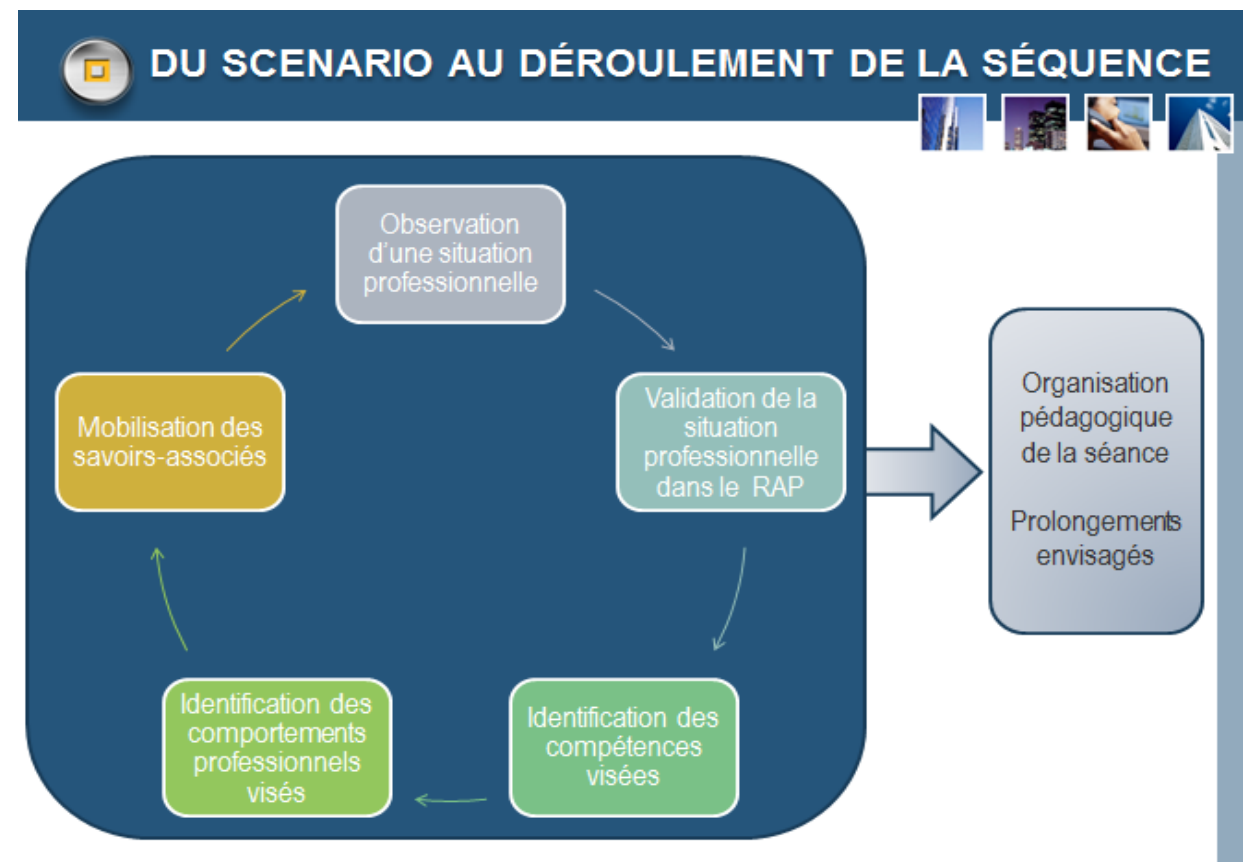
DU SCENARIO AU DÉROULEMENT DE LA SÉQUENCE

Observation d'une situation professionnelle

Validation de la situation professionnelle dans le RAP

Identification des compétences visées

Identification des comportements professionnels visés

Mobilisation des savoirs-associés

Organisation pédagogique de la séance

Prolongements envisagés